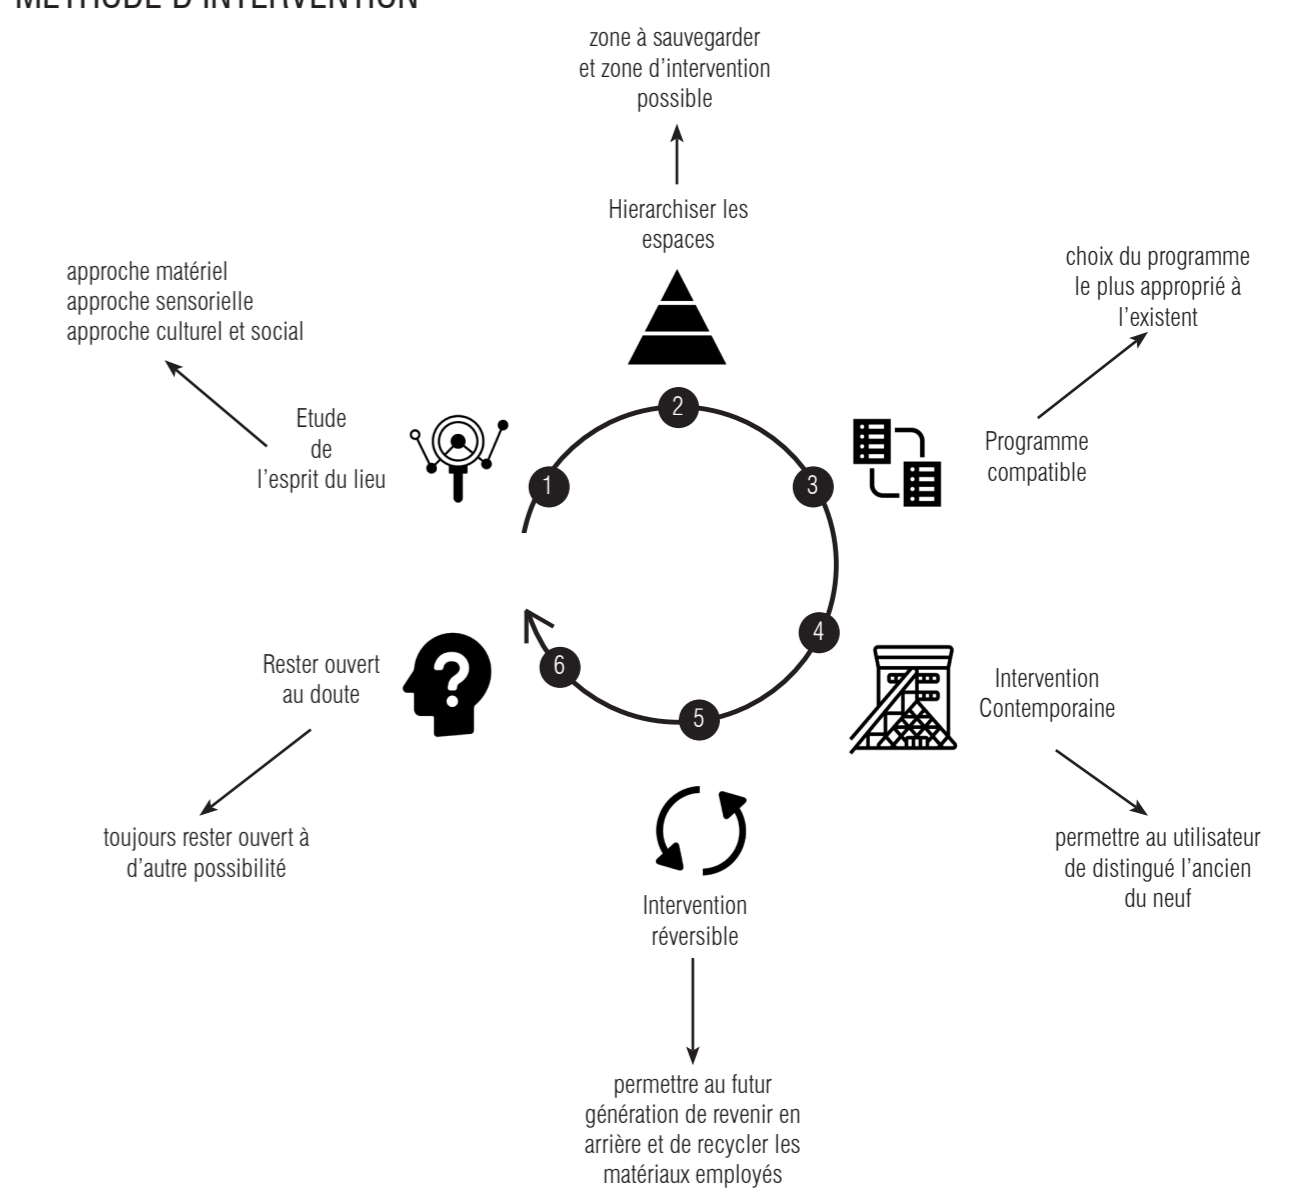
METHODE D'INTERVENTION

zone à sauvegarder et zone d'intervention possible

Hierarchiser les espaces

2

approche matériel
approche sensorielle
approche culturel et social

Etude de l'esprit du lieu

1

choix du programme le plus approprié à l'existent

Programme compatible

3

4

Intervention Contemporaine

permettre au utilisateur de distingué l'ancien du neuf

Rester ouvert au doute

6

toujours rester ouvert à d'autre possibilité

5

Intervention réversible

permettre au futur génération de revenir en arrière et de recycler les matériaux employés